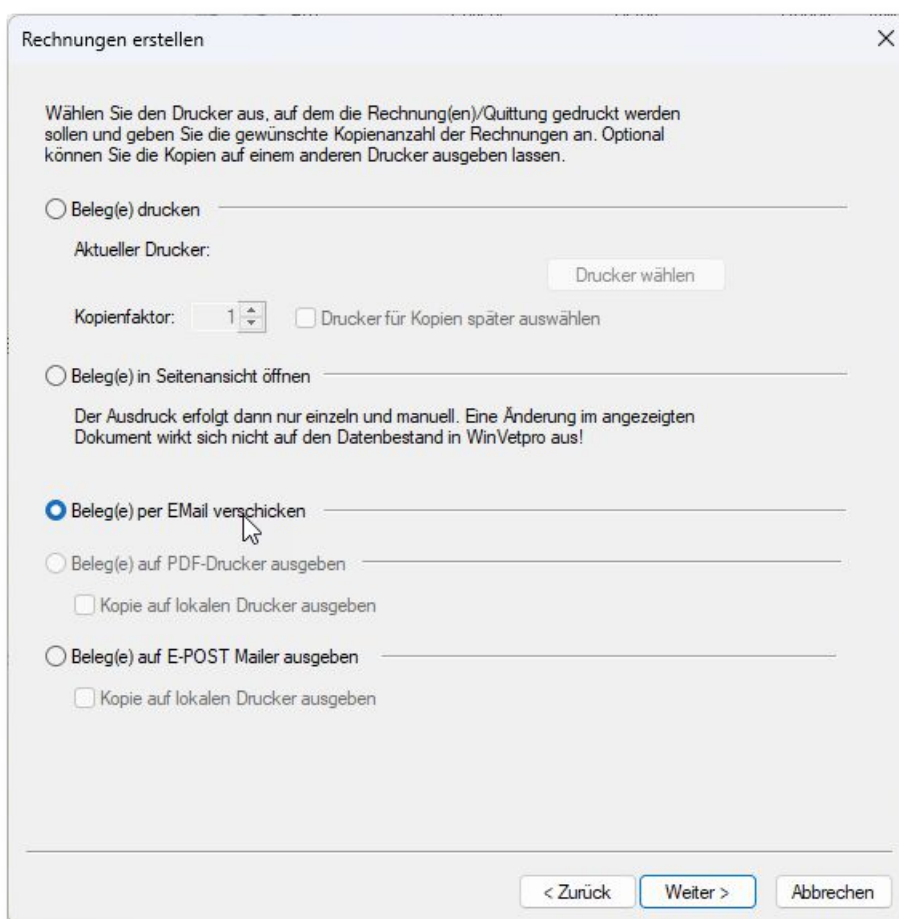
Rechnungen erstellen

×

Wählen Sie den Drucker aus, auf dem die Rechnung(en)/Quittung gedruckt werden sollen und geben Sie die gewünschte Kopienanzahl der Rechnungen an. Optional können Sie die Kopien auf einem anderen Drucker ausgeben lassen.

Beleg(e) drucken

Aktueller Drucker:

Drucker wählen

Kopienfaktor: 1

Drucker für Kopien später auswählen

Beleg(e) in Seitenansicht öffnen

Der Ausdruck erfolgt dann nur einzeln und manuell. Eine Änderung im angezeigten Dokument wirkt sich nicht auf den Datenbestand in WinVetpro aus!

Beleg(e) per EMail verschicken

Beleg(e) auf PDF-Drucker ausgeben

Kopie auf lokalen Drucker ausgeben

Beleg(e) auf E-POST Mailer ausgeben

Kopie auf lokalen Drucker ausgeben

< Zurück

Weiter >

Abbrechen